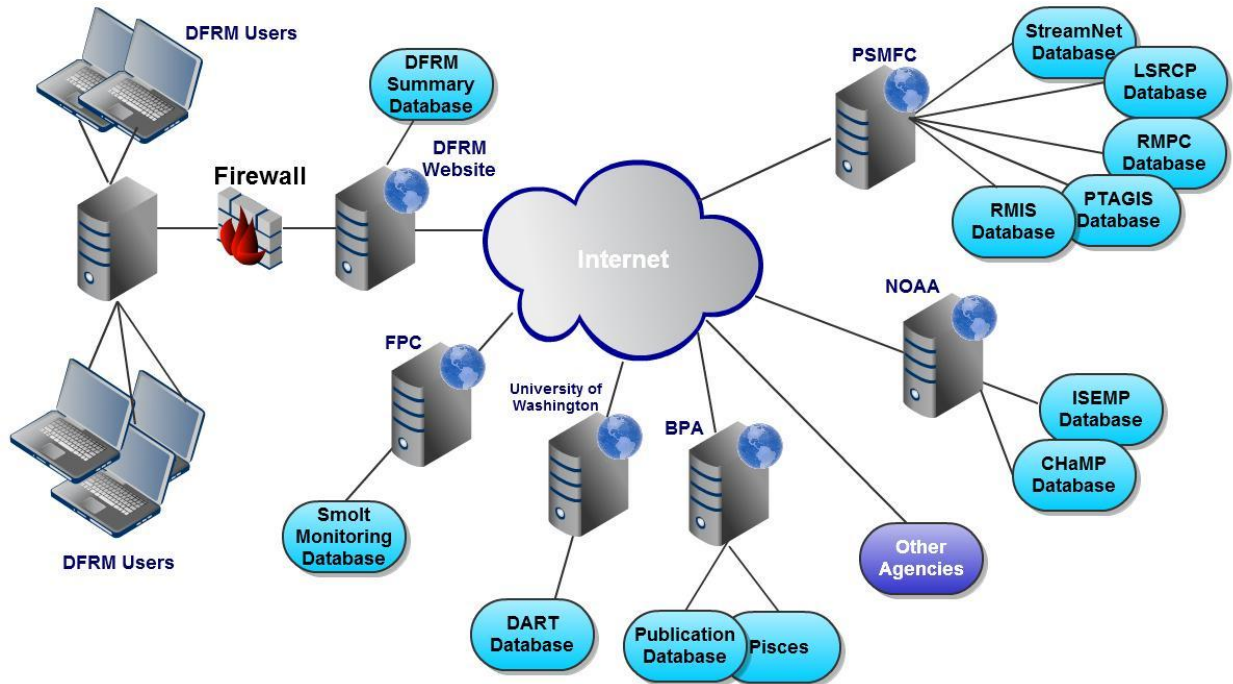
DFRM Users

DFRM Summary Database

DFRM Website

Firewall

Internet

PSMFC

StreamNet Database

LSRCP Database

RMPC Database

PTAGIS Database

RMIS Database

NOAA

ISEMP Database

CHaMP Database

FPC

Smolt Monitoring Database

University of Washington

DART Database

BPA

Publication Database

Pisces

Other Agencies

DFRM Users